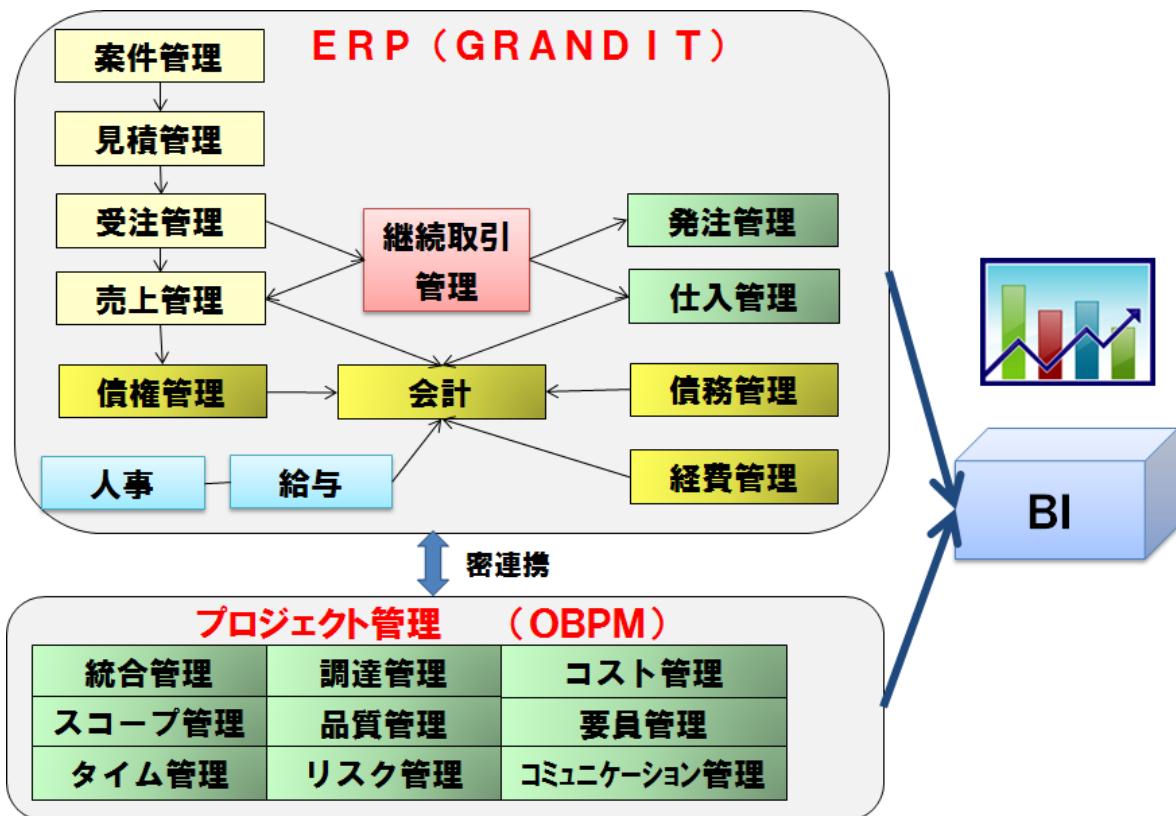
ERP（GRANDIT）

案件管理
見積管理
受注管理
売上管理
債権管理
継続取引管理
発注管理
仕入管理
会計
債務管理
人事
給与
経費管理

BI

密連携

プロジェクト管理　（OBPM）

| 統合管理 | 調達管理 | コスト管理 |
|---|---|---|
| スコープ管理 | 品質管理 | 要員管理 |
| タイム管理 | リスク管理 | コミュニケーション管理 |